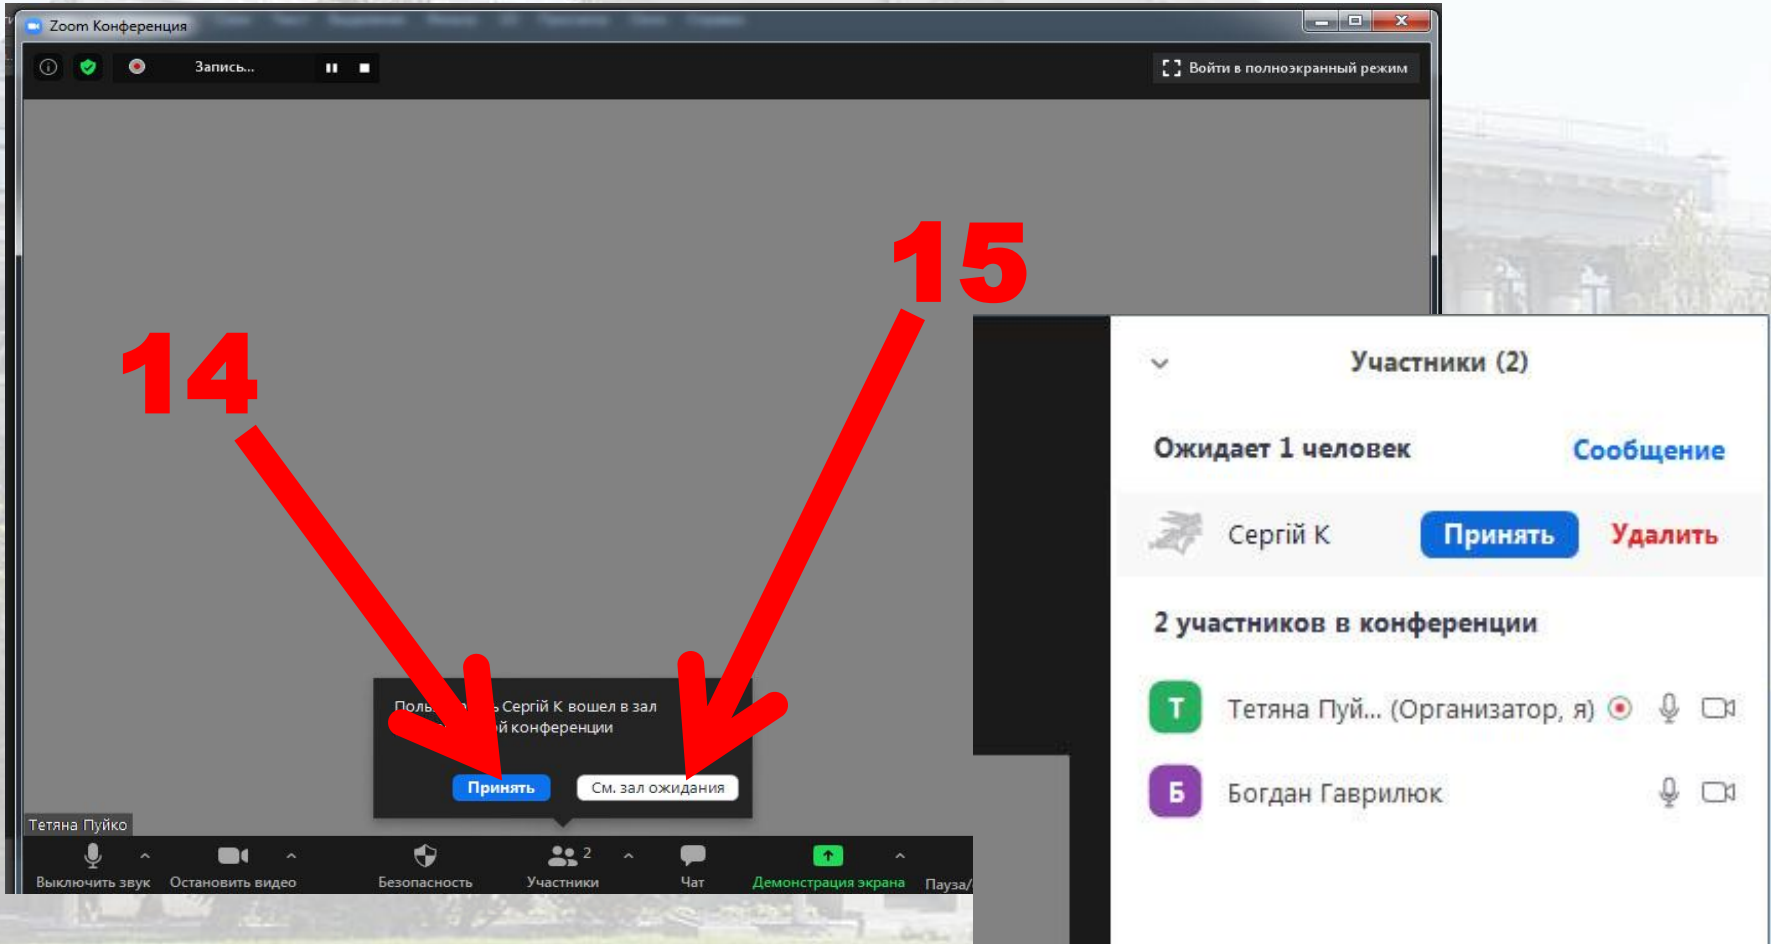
Zoom Конференция

Запись...

Войти в полноэкранный режим

15

14

Участники (2)

Ожидает 1 человек Сообщение

Сергій К Принять Удалить

2 участников в конференции

Т Тетяна Пуй... (Организатор, я)

Б Богдан Гаврилюк

Поль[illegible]ь Сергій К вошел в зал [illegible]й конференции

Принять

См. зал ожидания

Тетяна Пуйко

Выключить звук

Остановить видео

Безопасность

2

Участники

Чат

Демонстрация экрана

Пауза/